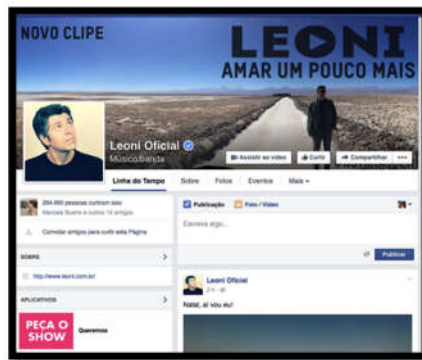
NOVO CLIPE
LEONI
AMAR UM POUCO MAIS

Leoni Oficial
Músico/banda

Assistir ao vídeo
Curtir
Compartilhar
•••

Linha do Tempo
Sobre
Fotos
Eventos
Mais

264.880 pessoas curtiram isso
Marcela Buens e outros 14 amigos

Convidar amigos para curtir esta Página

SOBRE

http://www.leoni.com.br/

APLICATIVOS

PEÇA O SHOW
Queremos

Publicação
Foto / Vídeo

Escreva algo...

Publicar

Leoni Oficial

Natal, aí vou eu!